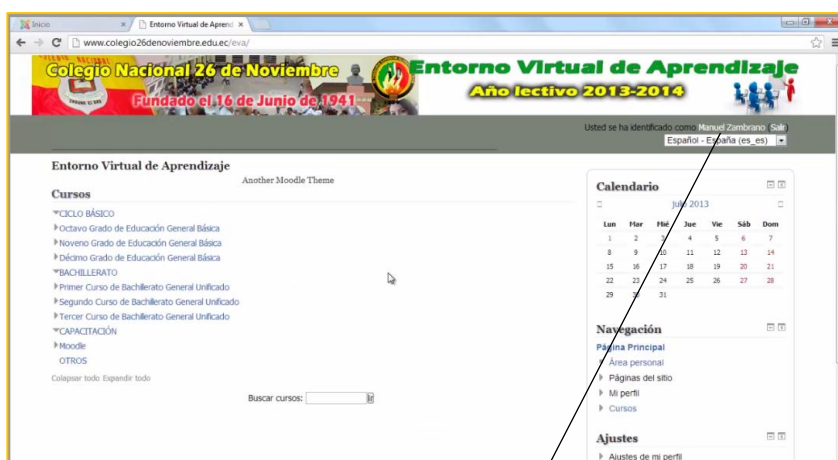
Inicio × Entorno Virtual de Aprend ×

www.colegio26denoviembre.edu.ec/eva/

Colegio Nacional 26 de Noviembre
Fundado el 16 de Junio de 1941
Entorno Virtual de Aprendizaje
Año lectivo 2013-2014

Usted se ha identificado como Manuel Zambrano (Salir)
Español - España (es_es)

Entorno Virtual de Aprendizaje
Another Moodle Theme

Cursos
CICLO BÁSICO
Octavo Grado de Educación General Básica
Noveno Grado de Educación General Básica
Décimo Grado de Educación General Básica
BACHILLERATO
Primer Curso de Bachillerato General Unificado
Segundo Curso de Bachillerato General Unificado
Tercer Curso de Bachillerato General Unificado
CAPACITACIÓN
Moodle
OTROS

Colapsar todo Expandir todo

Buscar cursos:

Calendario
julio 2013

| Lun | Mar | Mié | Jue | Vie | Sáb | Dom |
|---|---|---|---|---|---|---|
| 1 | 2 | 3 | 4 | 5 | 6 | 7 |
| 8 | 9 | 10 | 11 | 12 | 13 | 14 |
| 15 | 16 | 17 | 18 | 19 | 20 | 21 |
| 22 | 23 | 24 | 25 | 26 | 27 | 28 |
| 29 | 30 | 31 | | | | |

Navegación
Página Principal
Área personal
Páginas del sitio
Mi perfil
Cursos

Ajustes
Ajustes de mi perfil